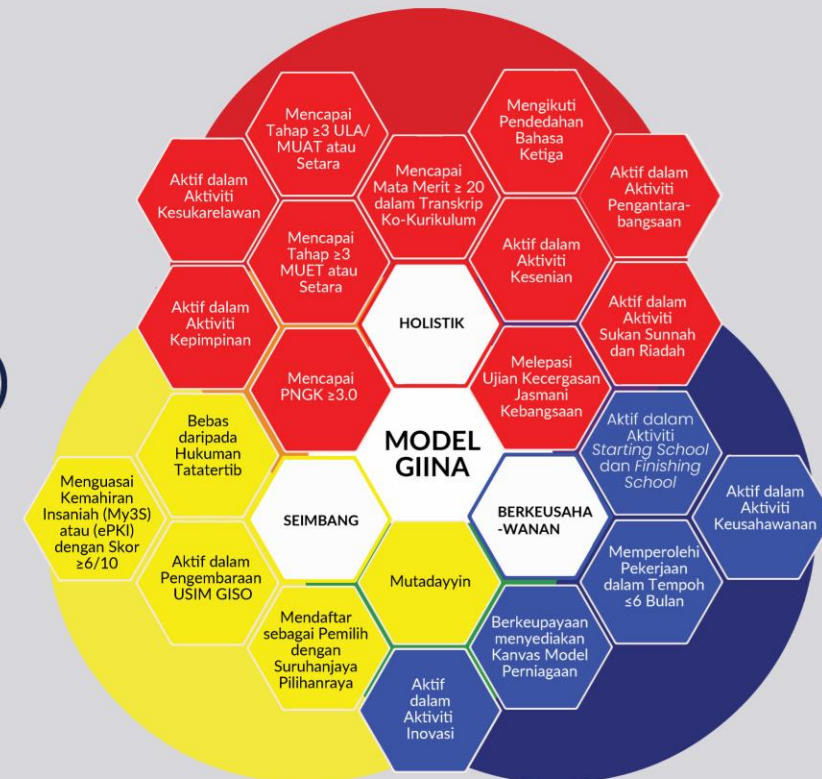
Mencapai Tahap ≥3 ULA/ MUAT atau Setara

Mengikuti Pendedahan Bahasa Ketiga

Aktif dalam Aktiviti Kesukarelawan

Mencapai Mata Merit ≥ 20 dalam Transkrip Ko-Kurikulum

Aktif dalam Aktiviti Pengantarabangsaan

Mencapai Tahap ≥3 MUET atau Setara

Aktif dalam Aktiviti Kesenian

Aktif dalam Aktiviti Kepimpinan

HOLISTIK

Aktif dalam Aktiviti Sukan Sunnah dan Riadah

Mencapai PNGK ≥3.0

Melepasi Ujian Kecergasan Jasmani Kebangsaan

Bebas daripada Hukuman Tatatertib

MODEL GIINA

Aktif dalam Aktiviti *Starting School* dan *Finishing School*

Menguasai Kemahiran Insaniah (My3S) atau (ePKI) dengan Skor ≥6/10

SEIMBANG

BERKEUSAHA-WANAN

Aktif dalam Aktiviti Keusahawanan

Aktif dalam Pengembaraan USIM GISO

Mutadayyin

Memperolehi Pekerjaan dalam Tempoh ≤6 Bulan

Mendaftar sebagai Pemilih dengan Suruhanjaya Pilihanraya

Berkeupayaan menyediakan Kanvas Model Perniagaan

Aktif dalam Aktiviti Inovasi